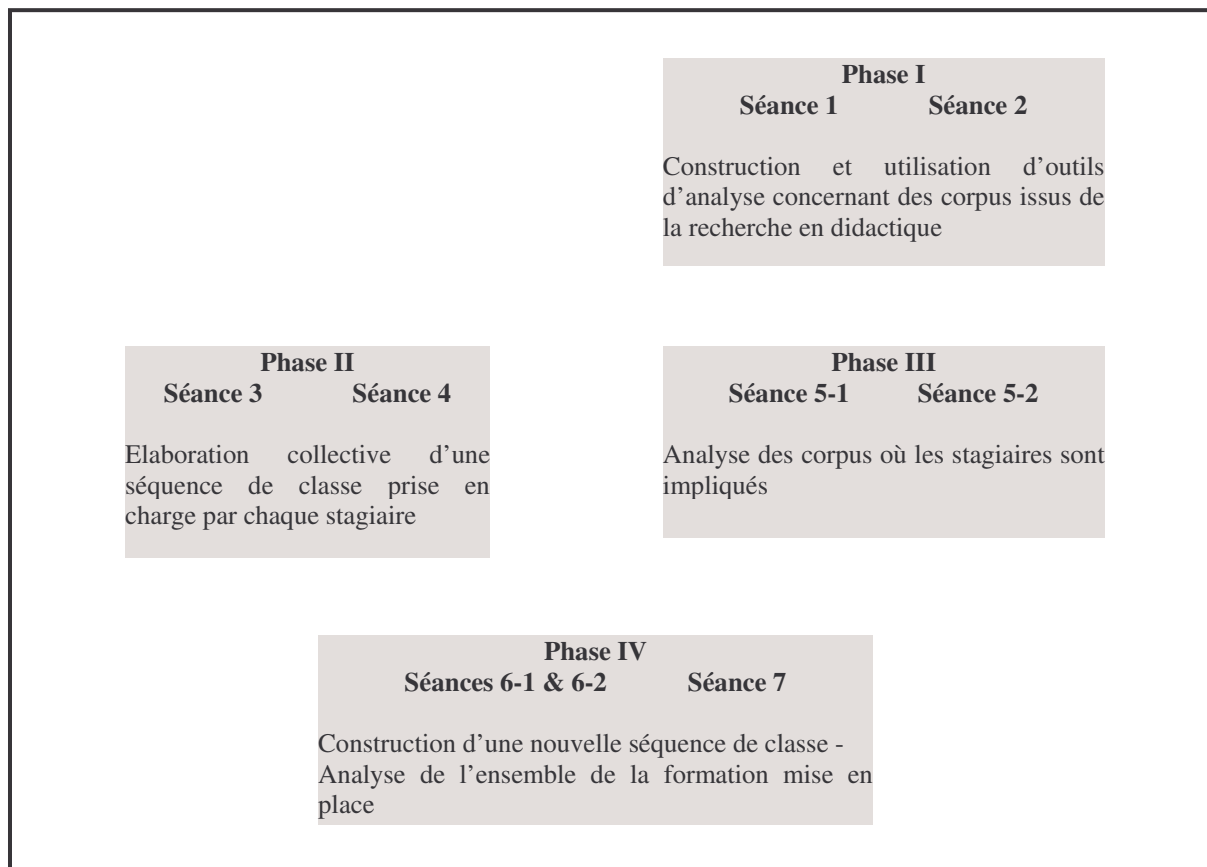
Phase I
Séance 1 Séance 2

Construction et utilisation d'outils d'analyse concernant des corpus issus de la recherche en didactique

Phase II
Séance 3 Séance 4

Elaboration collective d'une séquence de classe prise en charge par chaque stagiaire

Phase III
Séance 5-1 Séance 5-2

Analyse des corpus où les stagiaires sont impliqués

Phase IV
Séances 6-1 & 6-2 Séance 7

Construction d'une nouvelle séquence de classe - Analyse de l'ensemble de la formation mise en place